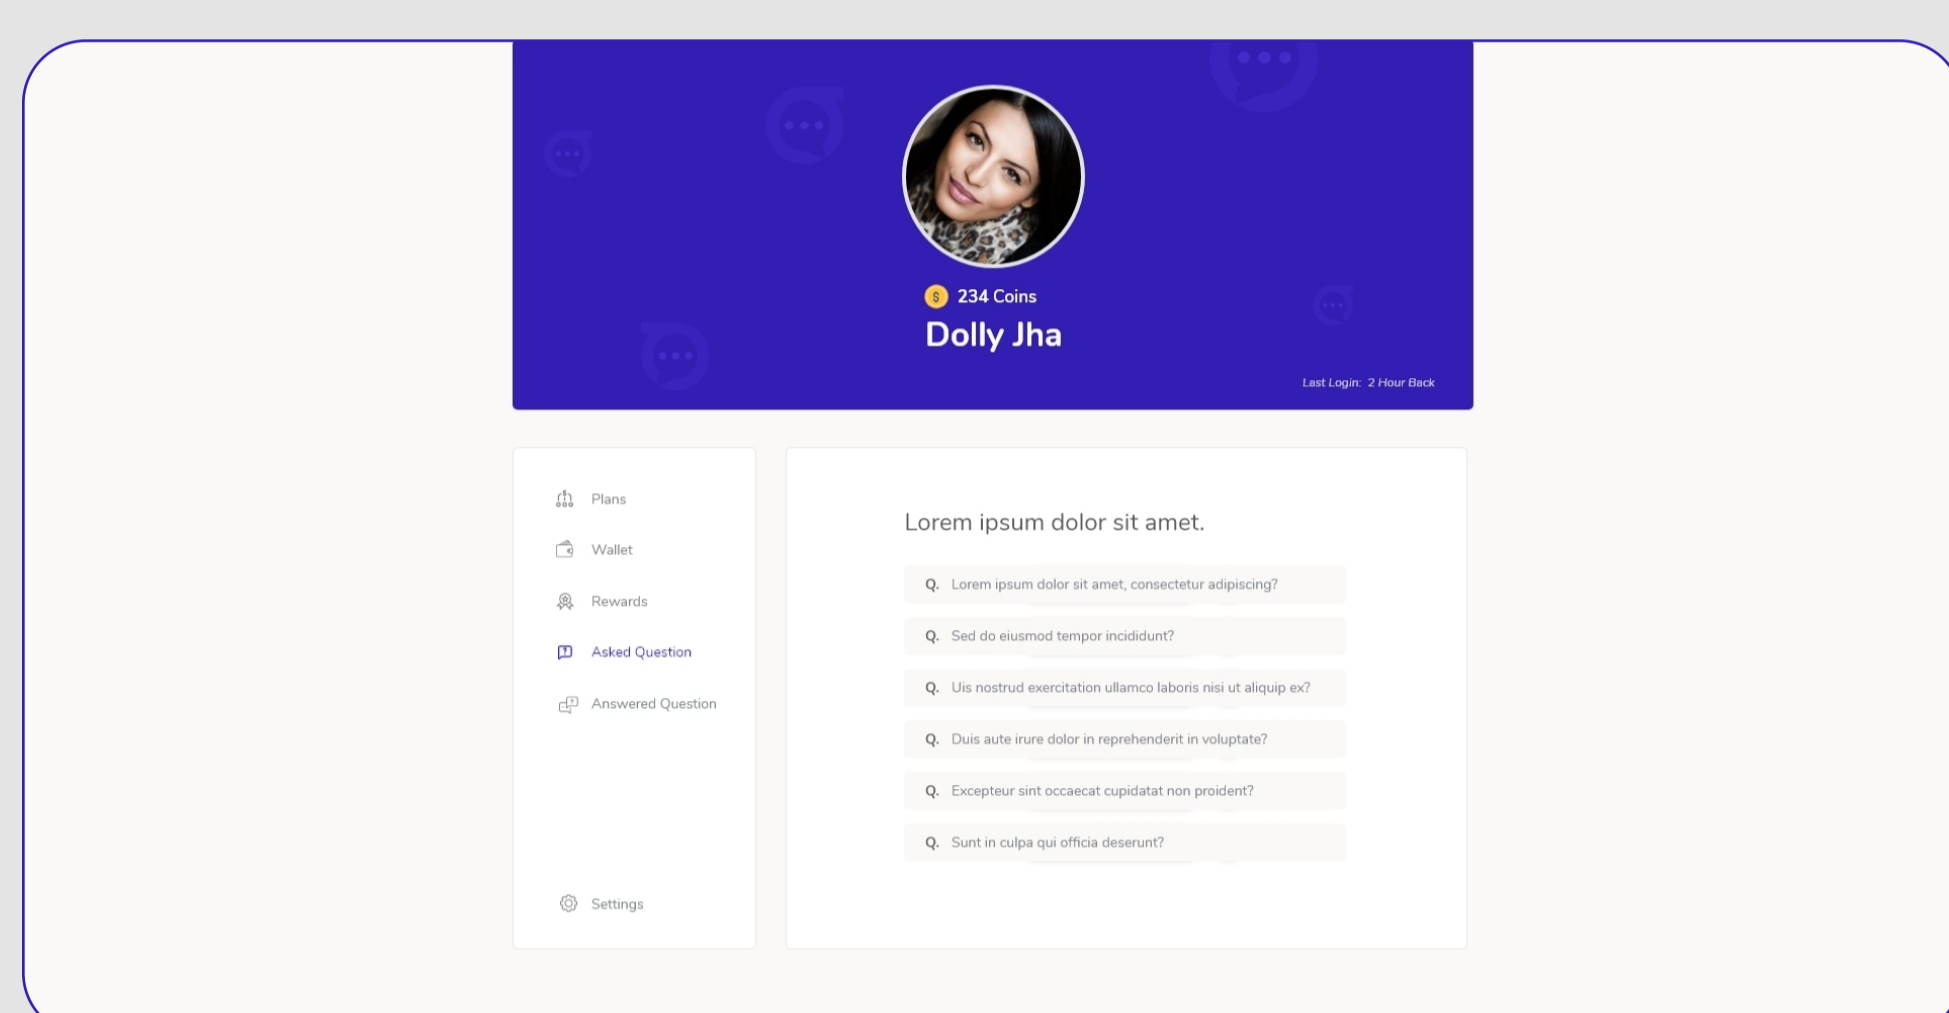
$ 234 Coins
Dolly Jha

Last Login: 2 Hour Back

Plans
Wallet
Rewards
Asked Question
Answered Question

Settings

Lorem ipsum dolor sit amet.

Q. Lorem ipsum dolor sit amet, consectetur adipiscing?

Q. Sed do eiusmod tempor incididunt?

Q. Uis nostrud exercitation ullamco laboris nisi ut aliquip ex?

Q. Duis aute irure dolor in reprehenderit in voluptate?

Q. Excepteur sint occaecat cupidatat non proident?

Q. Sunt in culpa qui officia deserunt?